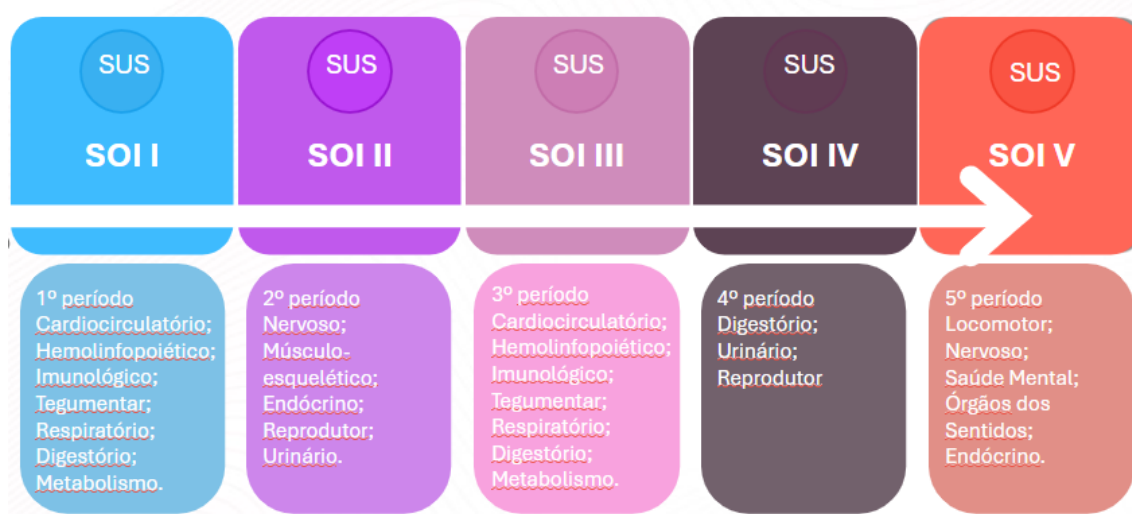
SUS
SOI I

SUS
SOI II

SUS
SOI III

SUS
SOI IV

SUS
SOI V

1º período
Cardiocirculatório;
Hemolinfopoiético;
Imunológico;
Tegumentar;
Respiratório;
Digestório;
Metabolismo.

2º período
Nervoso;
Músculo-esquelético;
Endócrino;
Reprodutor;
Urinário.

3º período
Cardiocirculatório;
Hemolinfopoiético;
Imunológico;
Tegumentar;
Respiratório;
Digestório;
Metabolismo.

4º período
Digestório;
Urinário;
Reprodutor

5º período
Locomotor;
Nervoso;
Saúde Mental;
Órgãos dos Sentidos;
Endócrino.